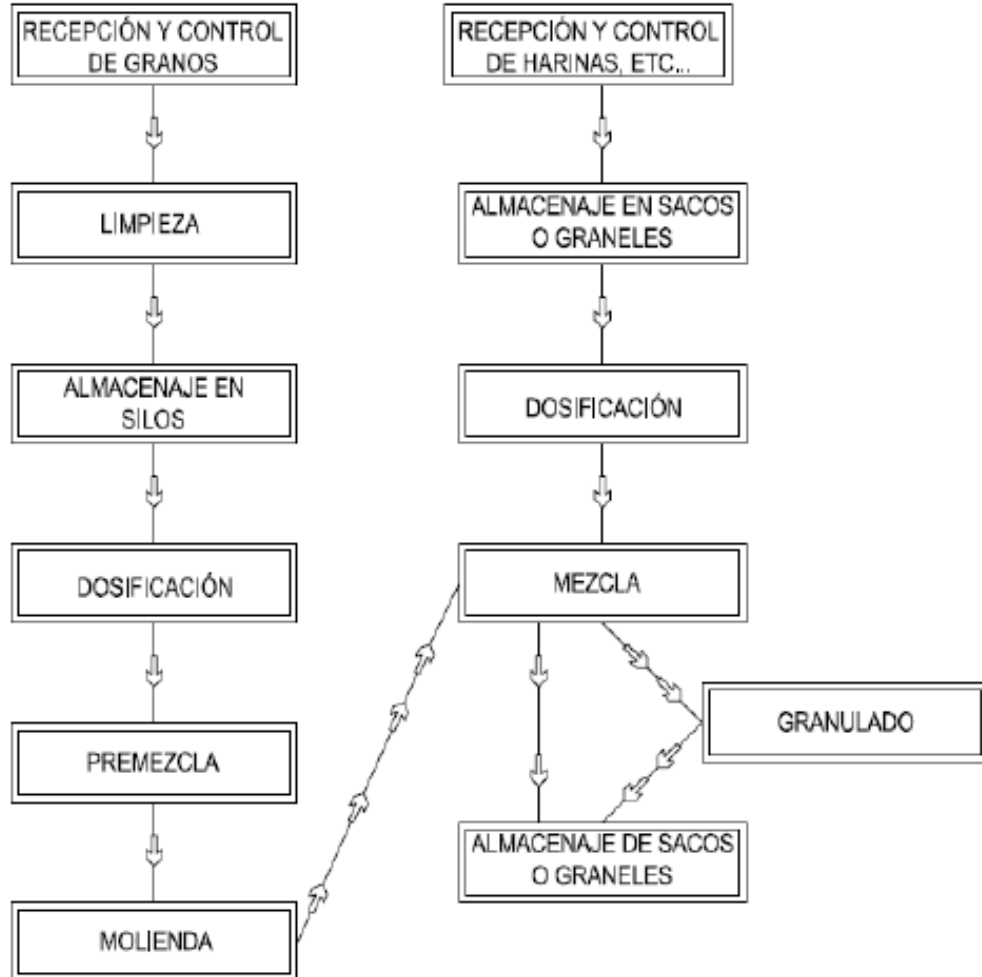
RECEPCIÓN Y CONTROL DE GRANOS

LIMPIEZA

ALMACENAJE EN SILOS

DOSIFICACIÓN

PREMEZCLA

MOLIENDA

RECEPCIÓN Y CONTROL DE HARINAS, ETC...

ALMACENAJE EN SACOS O GRANELES

DOSIFICACIÓN

MEZCLA

GRANULADO

ALMACENAJE DE SACOS O GRANELES